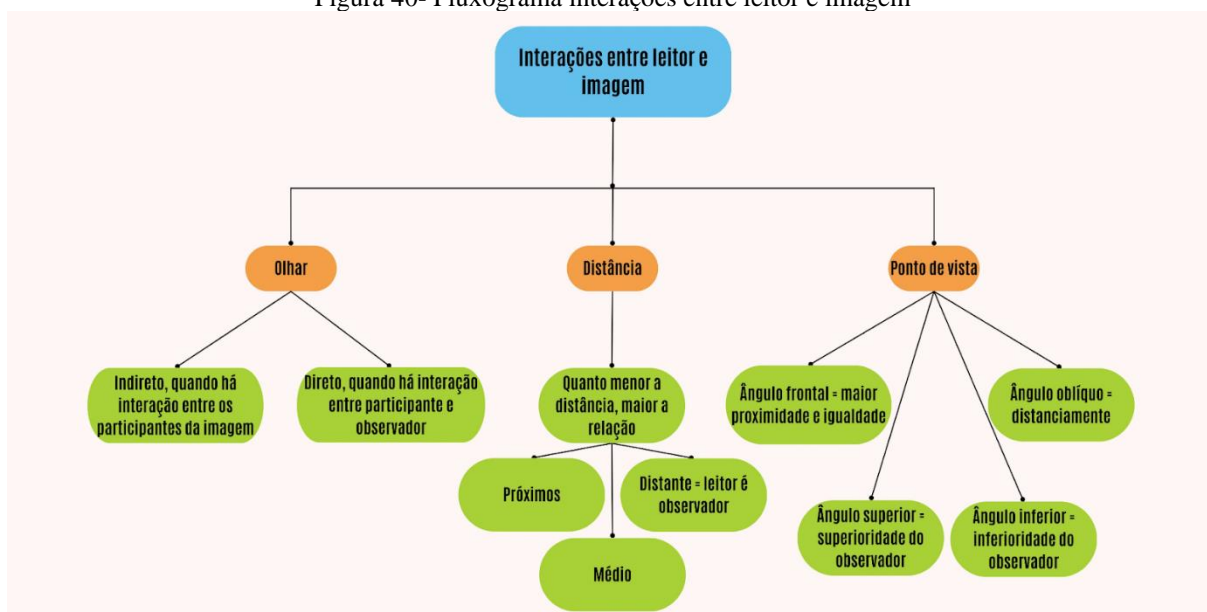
Figura 40- Fluxograma interações entre leitor e imagem

Interações entre leitor e imagem

Olhar

Distância

Ponto de vista

Indireto, quando há interação entre os participantes da imagem

Direto, quando há interação entre participante e observador

Quanto menor a distância, maior a relação

Próximos

Distante = leitor é observador

Médio

Ângulo frontal = maior proximidade e igualdade

Ângulo oblíquo = distanciamente

Ângulo superior = superioridade do observador

Ângulo inferior = inferioridade do observador